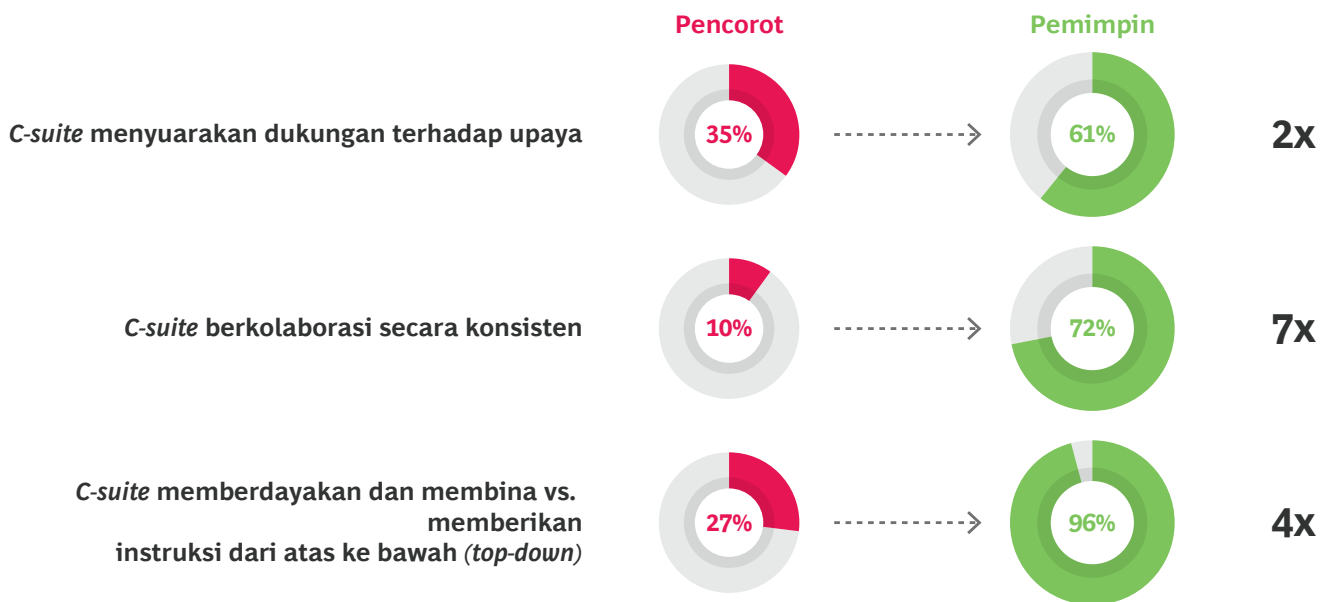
Pencorot

Pemimpin

*C-suite* menyuarakan dukungan terhadap upaya

35%

61%

2x

*C-suite* berkolaborasi secara konsisten

10%

72%

7x

*C-suite* memberdayakan dan membina vs. memberikan instruksi dari atas ke bawah *(top-down)*

27%

96%

4x